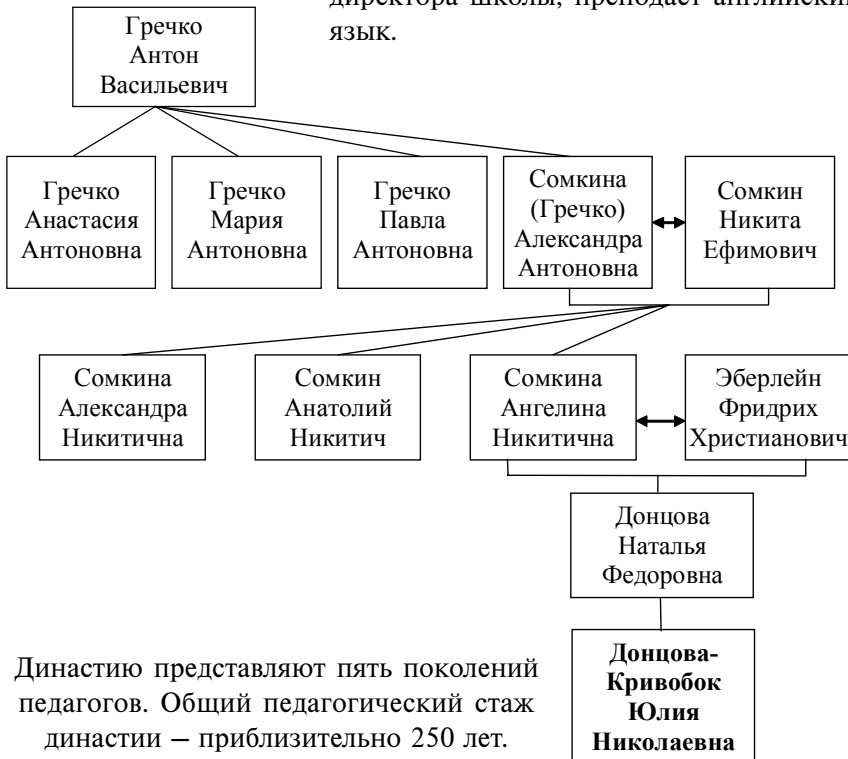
директора школы, преподает английский язык.

Гречко Антон Васильевич

Гречко Анастасия Антоновна

Гречко Мария Антоновна

Гречко Павла Антоновна

Сомкина (Гречко) Александра Антоновна

Сомкин Никита Ефимович

Сомкина Александра Никитична

Сомкин Анатолий Никитич

Сомкина Ангелина Никитична

Эберлейн Фридрих Христианович

Донцова Наталья Федоровна

**Донцова-Кривобок Юлия Николаевна**

Династию представляют пять поколений педагогов. Общий педагогический стаж династии – приблизительно 250 лет.